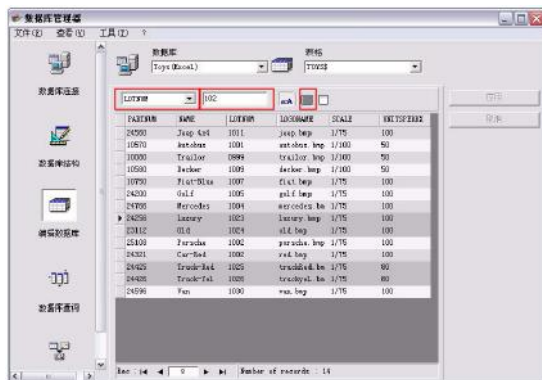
数据库管理器

文件(F) 查看(V) 工具(T) ?

数据库连接

数据库结构

编辑数据库

数据库查询

数据库
Toys(Excel)

表格
TOYS$

LOTNUM

102

应用

取消

| PARTNUM | NAME | LOTNUM | LOGONAME | SCALE | UNITSPERBOX |
|---|---|---|---|---|---|
| 24550 | Jeep 4x4 | 1011 | jeep.bmp | 1/75 | 100 |
| 10570 | Autobus | 1001 | autobus.bmp | 1/100 | 50 |
| 10080 | Trailor | 0899 | trailor.bmp | 1/100 | 50 |
| 10580 | Decker | 1009 | decker.bmp | 1/100 | 50 |
| 10750 | Fiat-Blue | 1007 | fiat.bmp | 1/75 | 100 |
| 24200 | Golf | 1005 | golf.bmp | 1/75 | 100 |
| 24700 | Mercedes | 1004 | mercedes.bm | 1/75 | 100 |
| 24250 | Luxury | 1023 | luxury.bmp | 1/75 | 100 |
| 23112 | Old | 1024 | old.bmp | 1/75 | 100 |
| 25100 | Porsche | 1002 | porsche.bmp | 1/75 | 100 |
| 24321 | Car-Red | 1002 | red.bmp | 1/75 | 100 |
| 24425 | Truck-Red | 1025 | truckred.bm | 1/75 | 80 |
| 24426 | Truck-Yel | 1026 | truckyel.bm | 1/75 | 80 |
| 24596 | Van | 1030 | van.bmp | 1/75 | 100 |

Rec : 9 Number of records : 14